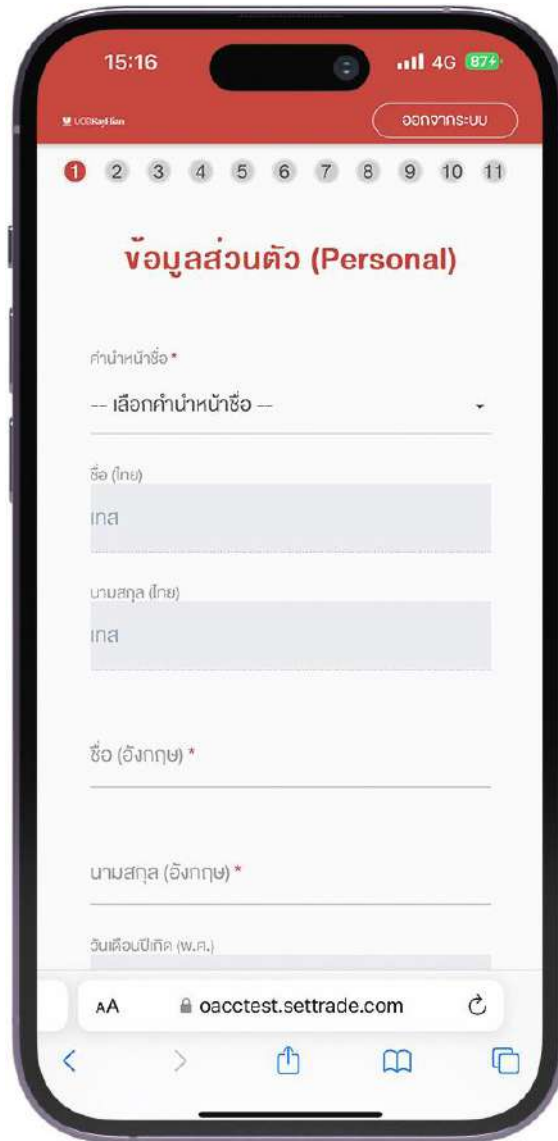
15:16

4G 87

UOBKayHian

ออกจากระบบ

1 2 3 4 5 6 7 8 9 10 11

ข้อมูลส่วนตัว (Personal)

คำนำหน้าชื่อ *

-- เลือกคำนำหน้าชื่อ --

ชื่อ (ไทย)

เทส

นามสกุล (ไทย)

เทส

ชื่อ (อังกฤษ) *

นามสกุล (อังกฤษ) *

วันเดือนปีเกิด (พ.ศ.)

AA oacctest.settrade.com